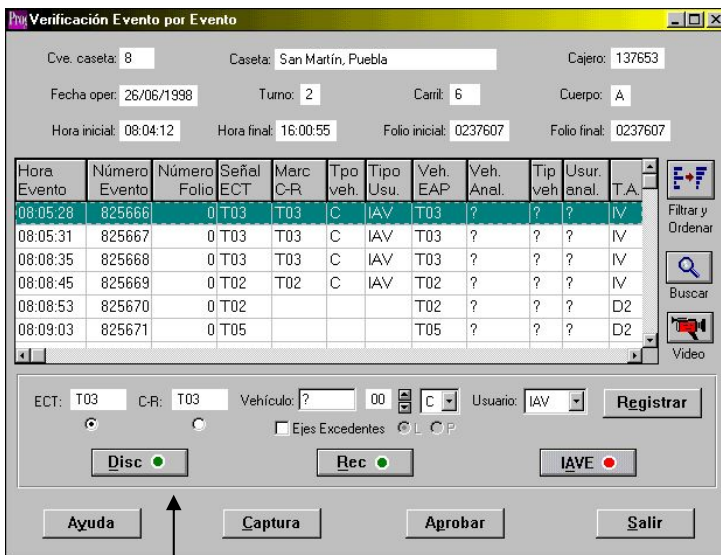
Verificación Evento por Evento

Cve. caseta: 8
Caseta: San Martín, Puebla
Cajero: 137653
Fecha oper: 26/06/1998
Turno: 2
Carril: 6
Cuerpo: A
Hora inicial: 08:04:12
Hora final: 16:00:55
Folio inicial: 0237607
Folio final: 0237607

| Hora Evento | Número Evento | Número Folio | Señal ECT | Marc C-R | Tpo veh. | Tipo Usu. | Veh. EAP | Veh. Anal. | Tip veh | Usur. anal. | T.A. |
|---|---|---|---|---|---|---|---|---|---|---|---|
| 08:05:28 | 825666 | 0 | T03 | T03 | C | IAV | T03 | ? | ? | ? | IV |
| 08:05:31 | 825667 | 0 | T03 | T03 | C | IAV | T03 | ? | ? | ? | IV |
| 08:08:35 | 825668 | 0 | T03 | T03 | C | IAV | T03 | ? | ? | ? | IV |
| 08:08:45 | 825669 | 0 | T02 | T02 | C | IAV | T02 | ? | ? | ? | IV |
| 08:08:53 | 825670 | 0 | T02 | | | | T02 | ? | ? | ? | D2 |
| 08:09:03 | 825671 | 0 | T05 | | | | T05 | ? | ? | ? | D2 |

Filtrar y Ordenar
Buscar
Video

ECT: T03
C-R: T03
Vehículo: ?
00
C
Usuario: IAV
Registrar
Ejes Excedentes L P
Disc
Rec
IAVE

Ayuda
Captura
Aprobar
Salir